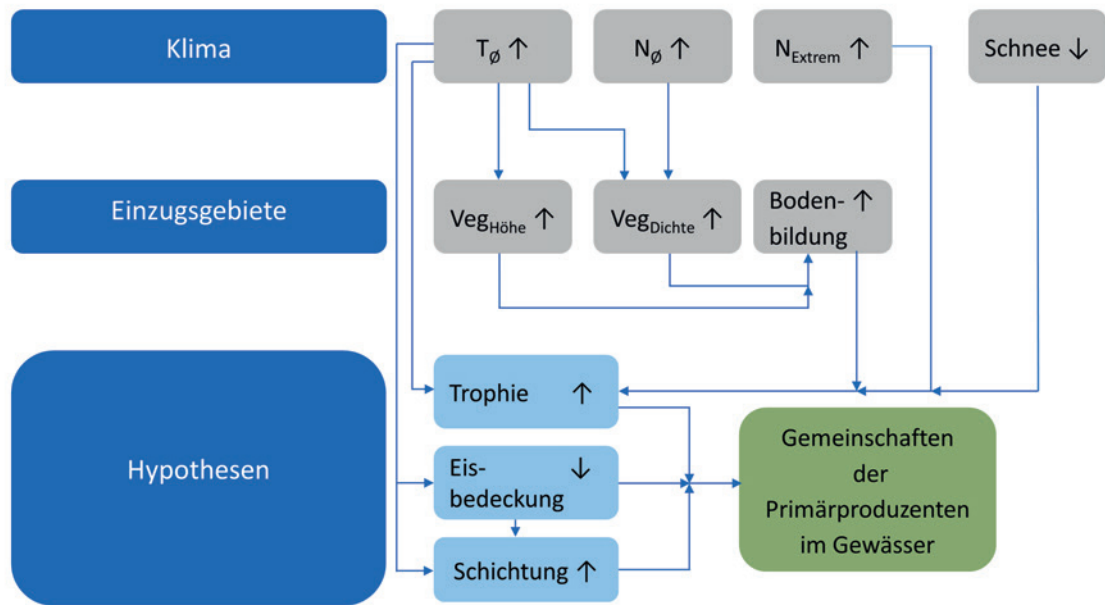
Klima

$T_{ø}$ ↑

$N_{ø}$ ↑

$N_{Extrem}$ ↑

Schnee ↓

Einzugsgebiete

$Veg_{Höhe}$ ↑

$Veg_{Dichte}$ ↑

Bodenbildung ↑

Hypothesen

Trophie ↑

Eisbedeckung ↓

Schichtung ↑

Gemeinschaften der Primärproduzenten im Gewässer